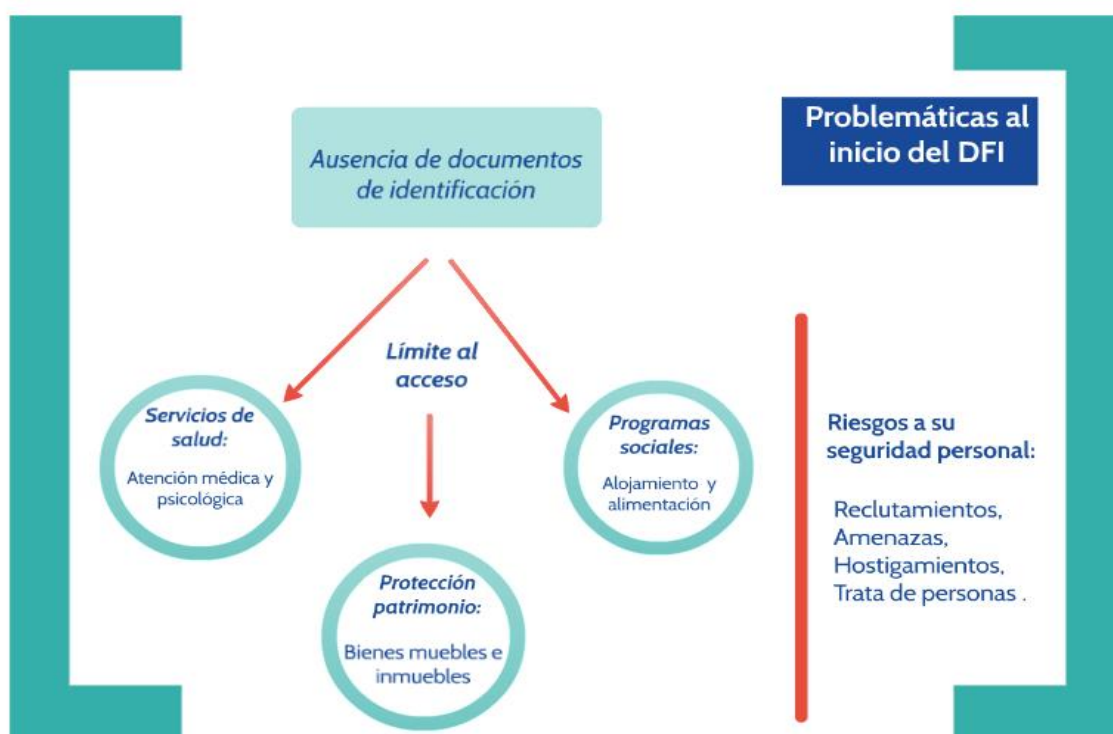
Problemáticas al inicio del DFI

Ausencia de documentos de identificación

Límite al acceso

Servicios de salud:

Atención médica y psicológica

Programas sociales:

Alojamiento y alimentación

Protección patrimonio:

Bienes muebles e inmuebles

Riesgos a su seguridad personal:

Reclutamientos,
Amenazas,
Hostigamientos,
Trata de personas .